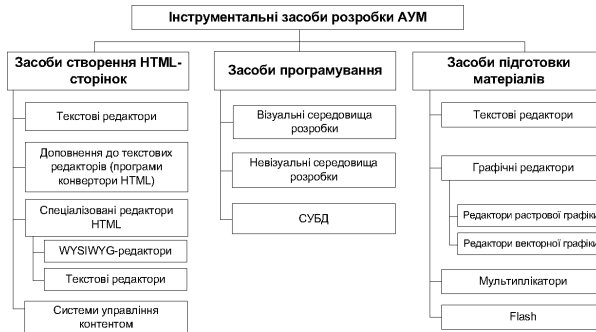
Інструментальні засоби розробки АУМ

Засоби створення HTML-сторінок

Текстові редактори

Доповнення до текстових редакторів (програми конвертори HTML)

Спеціалізовані редактори HTML

WYSIWYG-редактори

Текстові редактори

Системи управління контентом

Засоби програмування

Візуальні середовища розробки

Невізуальні середовища розробки

СУБД

Засоби підготовки матеріалів

Текстові редактори

Графічні редактори

Редактори растрової графіки

Редактори векторної графіки

Мультиплікатори

Flash